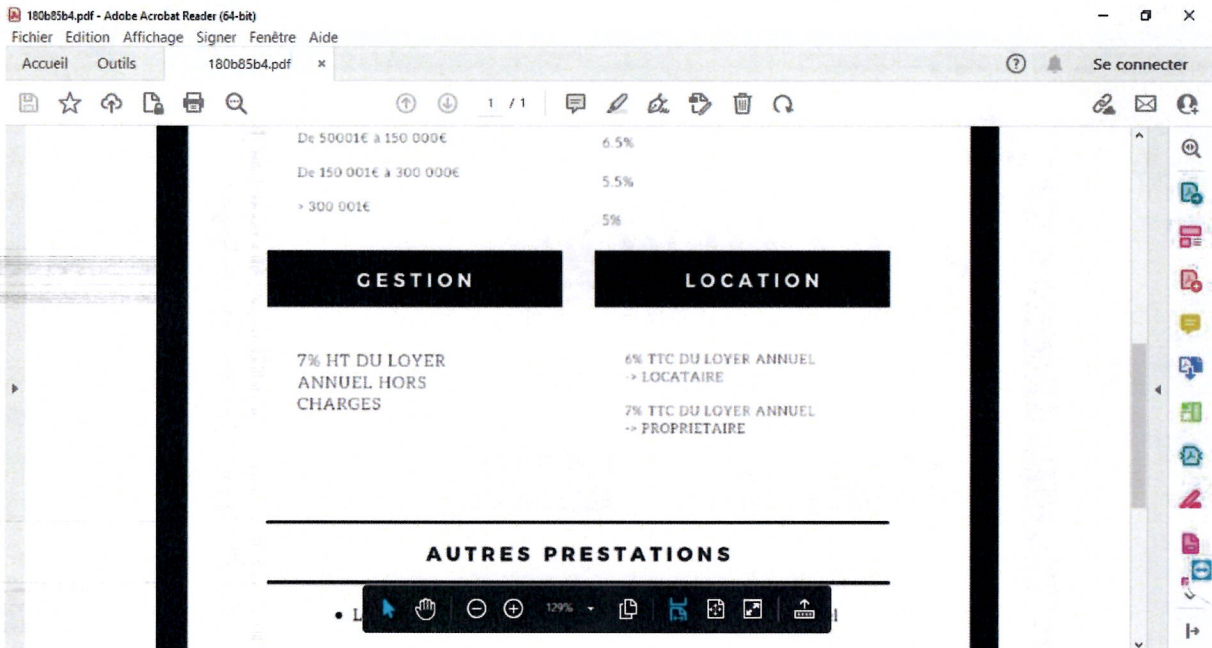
180b85b4.pdf - Adobe Acrobat Reader (64-bit)
Fichier Edition Affichage Signer Fenêtre Aide
Accueil Outils 180b85b4.pdf × Se connecter

1 / 1

De 50001€ à 150 000€ 6.5%

De 150 001€ à 300 000€ 5.5%

> 300 001€ 5%

GESTION

LOCATION

7% HT DU LOYER ANNUEL HORS CHARGES

6% TTC DU LOYER ANNUEL -> LOCATAIRE

7% TTC DU LOYER ANNUEL -> PROPRIETAIRE

AUTRES PRESTATIONS

• L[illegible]

129%